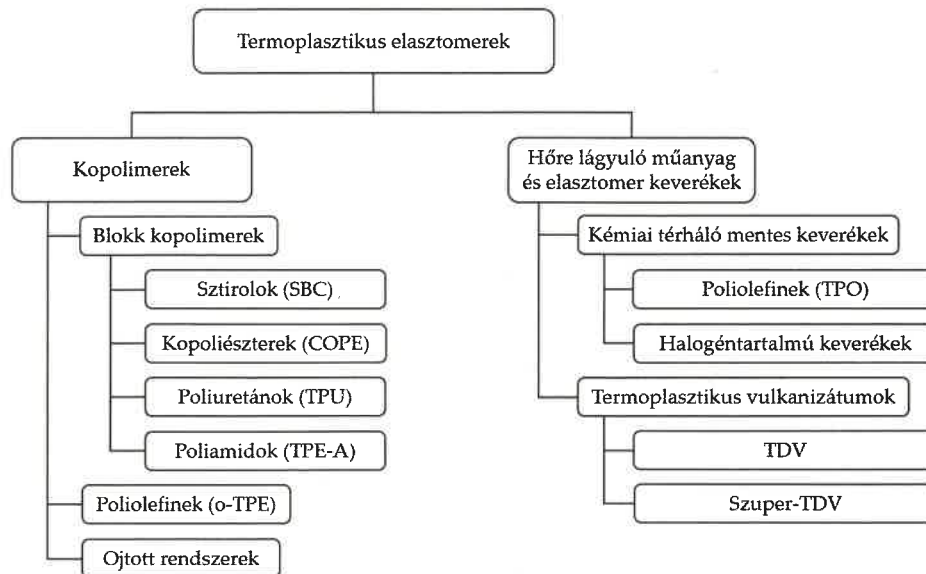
Termoplasztikus elasztomerek

Kopolimerek

Blokk kopolimerek

Sztirolok (SBC)

Kopoliészterek (COPE)

Poliuretánok (TPU)

Poliamidok (TPE-A)

Poliolefinek (o-TPE)

Ojtott rendszerek

Hőre lágyuló műanyag és elasztomer keverékek

Kémiai térháló mentes keverékek

Poliolefinek (TPO)

Halogéntartalmú keverékek

Termoplasztikus vulkanizátumok

TDV

Szuper-TDV